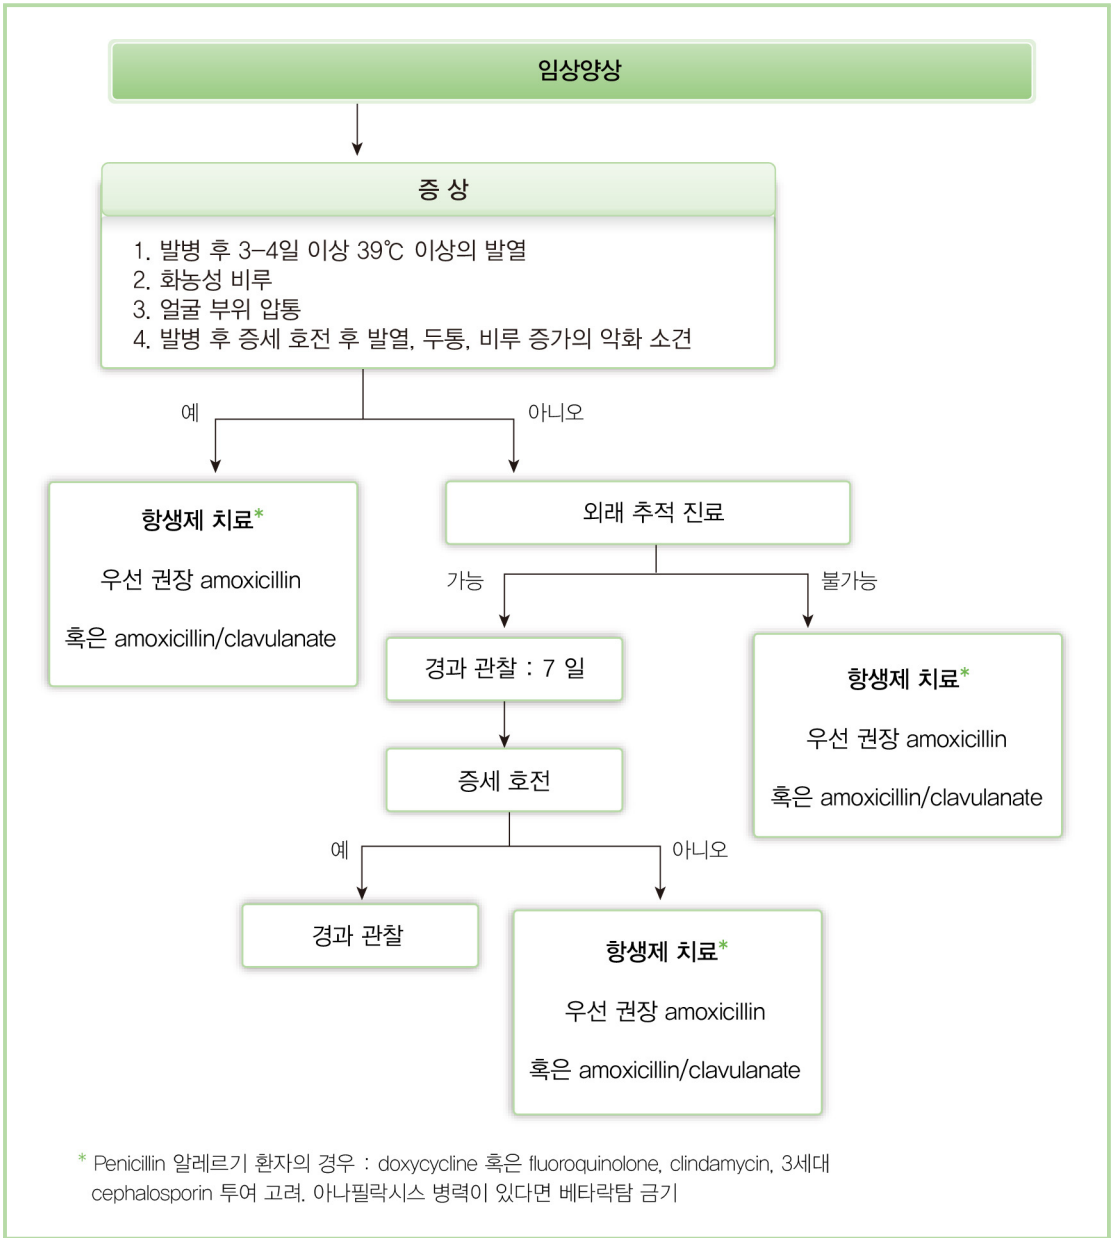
임상양상

증 상

1. 발병 후 3–4일 이상 39℃ 이상의 발열
2. 화농성 비루
3. 얼굴 부위 압통
4. 발병 후 증세 호전 후 발열, 두통, 비루 증가의 악화 소견

예

아니오

항생제 치료*

우선 권장 amoxicillin

혹은 amoxicillin/clavulanate

외래 추적 진료

가능

불가능

경과 관찰 : 7 일

항생제 치료*

우선 권장 amoxicillin

혹은 amoxicillin/clavulanate

증세 호전

예

아니오

경과 관찰

항생제 치료*

우선 권장 amoxicillin

혹은 amoxicillin/clavulanate

* Penicillin 알레르기 환자의 경우 : doxycycline 혹은 fluoroquinolone, clindamycin, 3세대 cephalosporin 투여 고려. 아나필락시스 병력이 있다면 베타락탐 금기